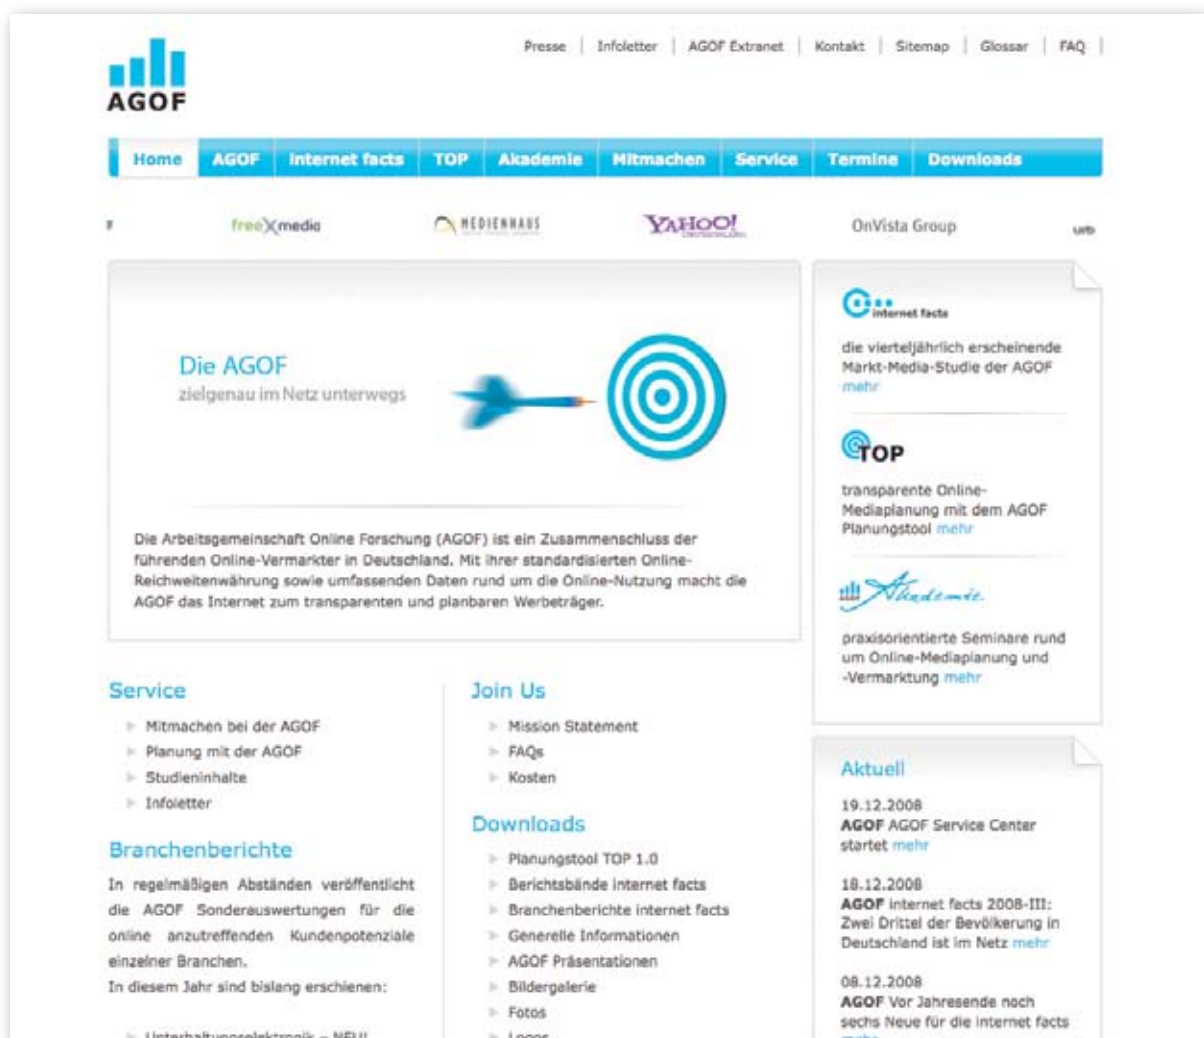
Presse | Infoletter | AGOF Extranet | Kontakt | Sitemap | Glossar | FAQ |

AGOF

Home | AGOF | internet facts | TOP | Akademie | Mitmachen | Service | Termine | Downloads

freeXmedia MEDIENHAUS YAHOO! OnVista Group

Die AGOF
zielgenau im Netz unterwegs

Die Arbeitsgemeinschaft Online Forschung (AGOF) ist ein Zusammenschluss der führenden Online-Vermarkter in Deutschland. Mit ihrer standardisierten Online-Reichweitenwährung sowie umfassenden Daten rund um die Online-Nutzung macht die AGOF das Internet zum transparenten und planbaren Werbeträger.

internet facts
die vierteljährlich erscheinende Markt-Media-Studie der AGOF mehr

TOP
transparente Online-Mediaplanung mit dem AGOF Planungstool mehr

Akademie
praxisorientierte Seminare rund um Online-Mediaplanung und -Vermarktung mehr

Service
Mitmachen bei der AGOF
Planung mit der AGOF
Studieninhalte
Infoletter

Branchenberichte
In regelmäßigen Abständen veröffentlicht die AGOF Sonderauswertungen für die online anzutreffenden Kundenpotenziale einzelner Branchen.
In diesem Jahr sind bislang erschienen:

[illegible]

Join Us
Mission Statement
FAQs
Kosten

Downloads
Planungstool TOP 1.0
Berichtsbände internet facts
Branchenberichte internet facts
Generelle Informationen
AGOF Präsentationen
Bildergalerie
Fotos
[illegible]

Aktuell
19.12.2008
AGOF AGOF Service Center startet mehr

18.12.2008
AGOF internet facts 2008-III: Zwei Drittel der Bevölkerung in Deutschland ist im Netz mehr

08.12.2008
AGOF Vor Jahresende noch sechs Neue für die internet facts